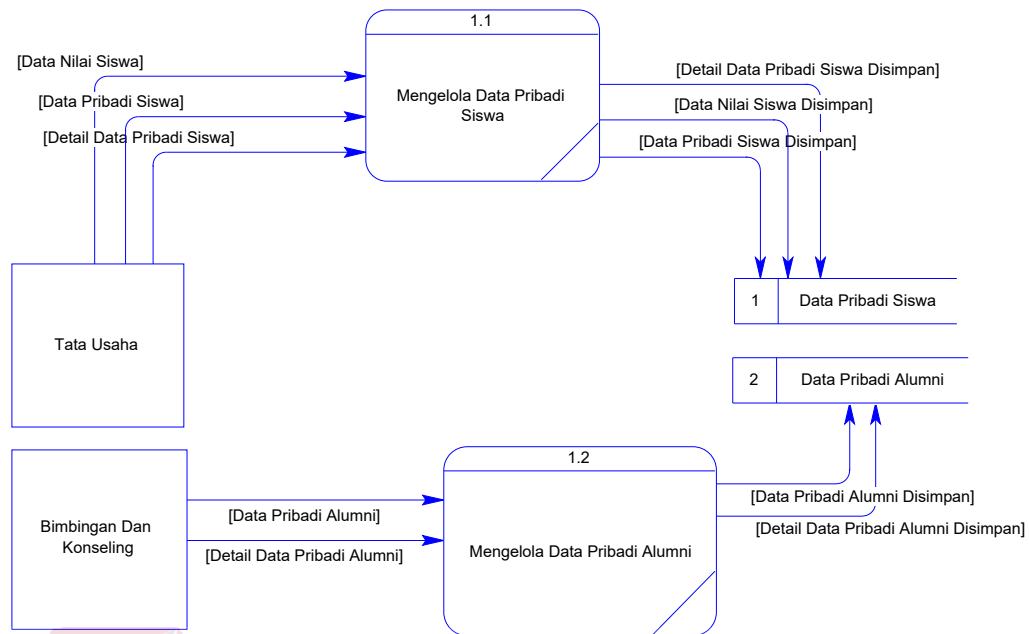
1.1

Mengelola Data Pribadi Siswa

[Data Nilai Siswa]

[Data Pribadi Siswa]

[Detail Data Pribadi Siswa]

[Detail Data Pribadi Siswa Disimpan]

[Data Nilai Siswa Disimpan]

[Data Pribadi Siswa Disimpan]

Tata Usaha

| 1 | Data Pribadi Siswa |
|---|---|

| 2 | Data Pribadi Alumni |
|---|---|

Bimbingan Dan Konseling

[Data Pribadi Alumni]

[Detail Data Pribadi Alumni]

1.2

Mengelola Data Pribadi Alumni

[Data Pribadi Alumni Disimpan]

[Detail Data Pribadi Alumni Disimpan]